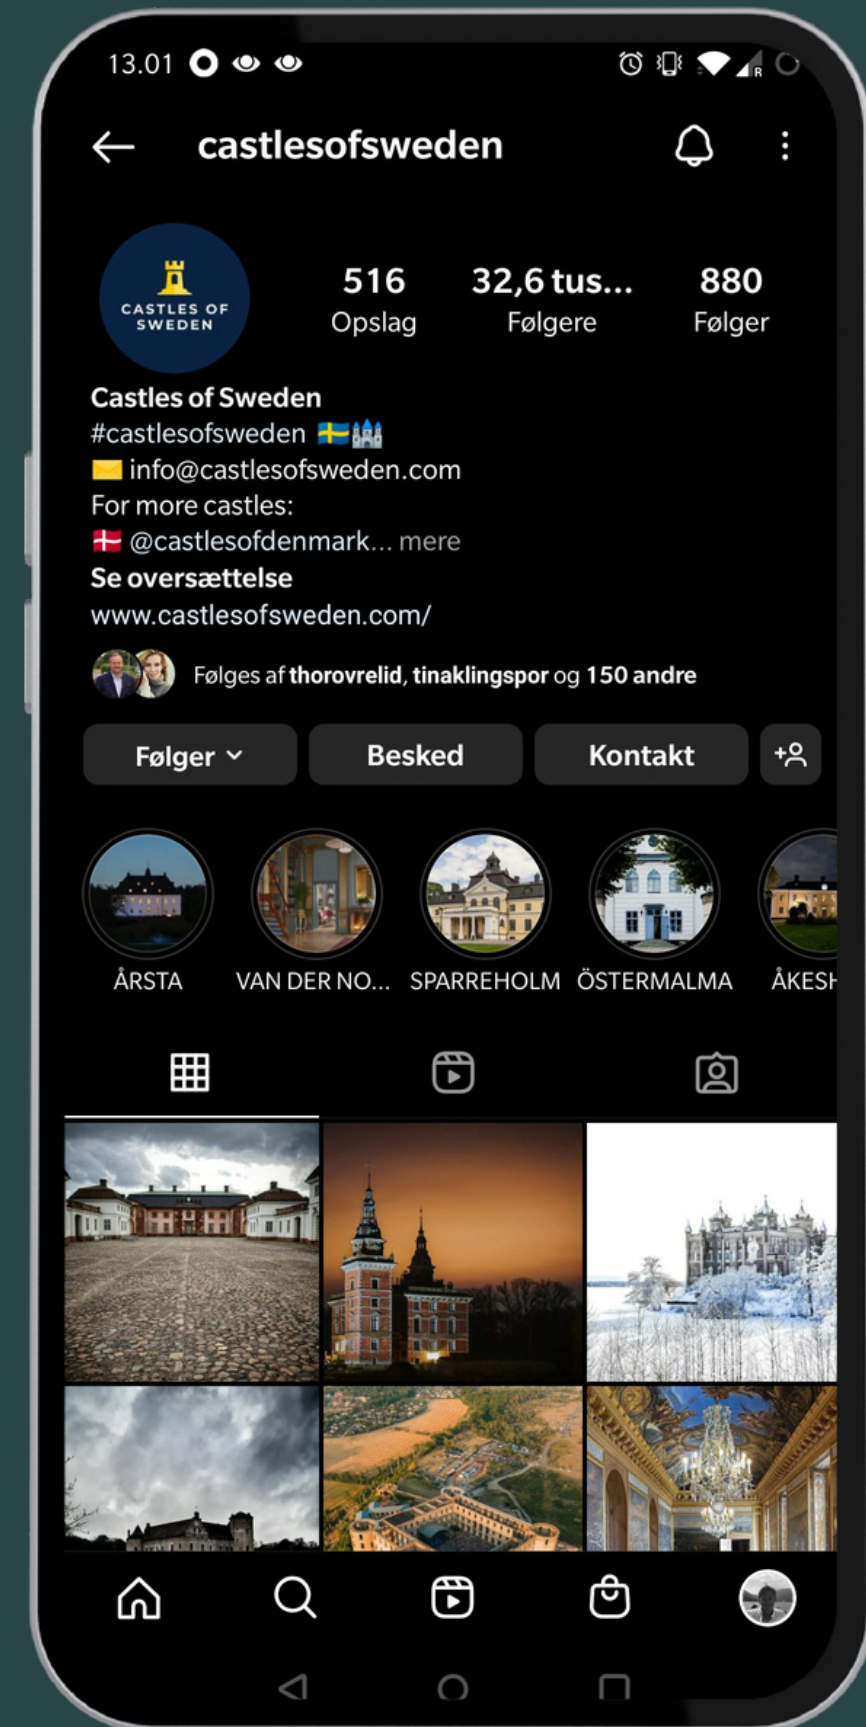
13.01

castlesofsweden

CASTLES OF SWEDEN

516
Opslag

32,6 tus...
Følgere

880
Følger

Castles of Sweden
#castlesofsweden 🇸🇪🏰
✉️ info@castlesofsweden.com
For more castles:
🇩🇰 @castlesofdenmark... mere
Se oversættelse
www.castlesofsweden.com/

Følges af thorovrelid, tinaklingspor og 150 andre

Følger
Besked
Kontakt

ÅRSTA
VAN DER NO...
SPARREHOLM
ÖSTERMALMA
ÅKESH